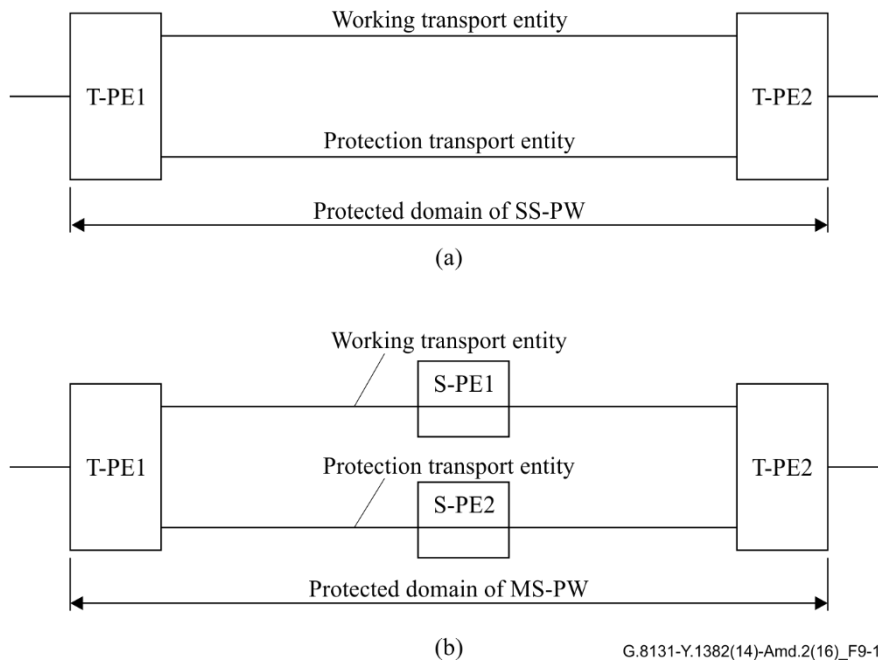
Working transport entity

T-PE1

T-PE2

Protection transport entity

Protected domain of SS-PW

(a)

Working transport entity

S-PE1

T-PE1

T-PE2

Protection transport entity

S-PE2

Protected domain of MS-PW

(b)

G.8131-Y.1382(14)-Amd.2(16)_F9-1